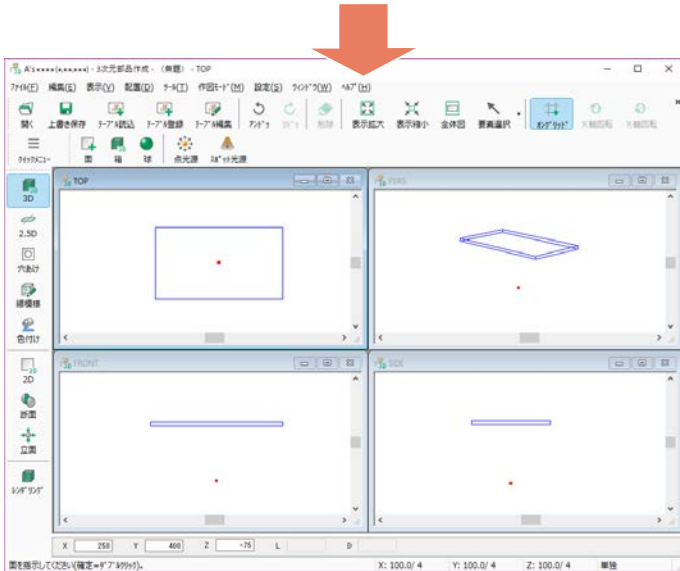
A's ***** (*,**,****) - 3次元部品作成 - (無題) - TOP

ﾌｧｲﾙ(F) 編集(E) 表示(V) 配置(D) ﾂｰﾙ(T) 作図ﾓｰﾄﾞ(M) 設定(S) ｳｨﾝﾄﾞｳ(W) ﾍﾙﾌﾟ(H)

開く 上書き保存 ﾃｰﾌﾟﾙ読込 ﾃｰﾌﾟﾙ登録 ﾃｰﾌﾟﾙ編集 ｱﾝﾄﾞｩ ﾘﾄﾞｩ 削除 表示拡大 表示縮小 全体図 要素選択 ｵﾝｸﾞﾘｯﾄﾞ X軸回転 X軸回転

ｸｲｯｸﾒﾆｭｰ 面 箱 球 点光源 ｽﾎﾟｯﾄ光源

3D
2.5D
穴あけ
線模様
色付け
2D
断面
立面
ﾚﾝﾀﾞﾘﾝｸﾞ

TOP
PERS
FRONT
SIDE

X 250 Y 400 Z -75 L D

図を指示してください(確定=ﾀﾞﾌﾞﾙｸﾘｯｸ)。 X: 100.0/ 4 Y: 100.0/ 4 Z: 100.0/ 4 単独